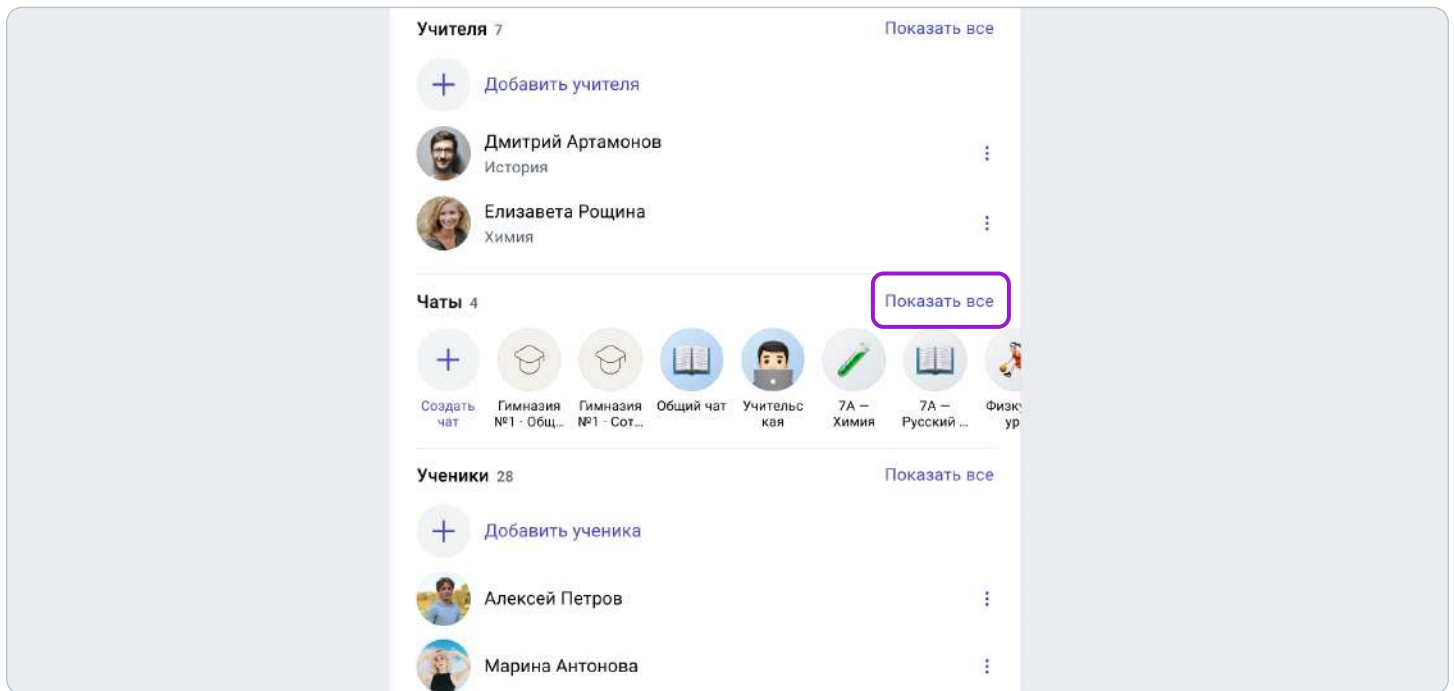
Учителя 7
Показать все

Добавить учителя

Дмитрий Артамонов
История

Елизавета Рощина
Химия

Чаты 4
Показать все

Создать чат
Гимназия №1 · Общ...
Гимназия №1 · Сот...
Общий чат
Учительская
7А — Химия
7А — Русский ...
Физку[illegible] ур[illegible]

Ученики 28
Показать все

Добавить ученика

Алексей Петров

Марина Антонова